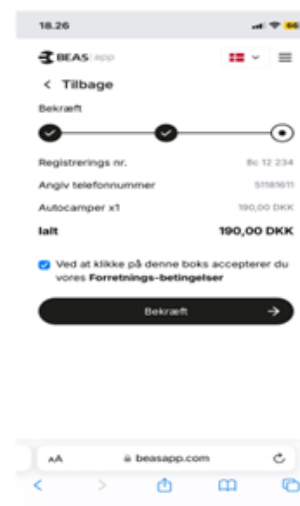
18.26

BEAS app

< Tilbage

Bekræft

Registrerings nr. Bc 12 234

Angiv telefonnummer 51181611

Autocamper x1 190,00 DKK

Ialt 190,00 DKK

Ved at klikke på denne boks accepterer du vores Forretnings-betingelser

Bekræft

AA beasapp.com